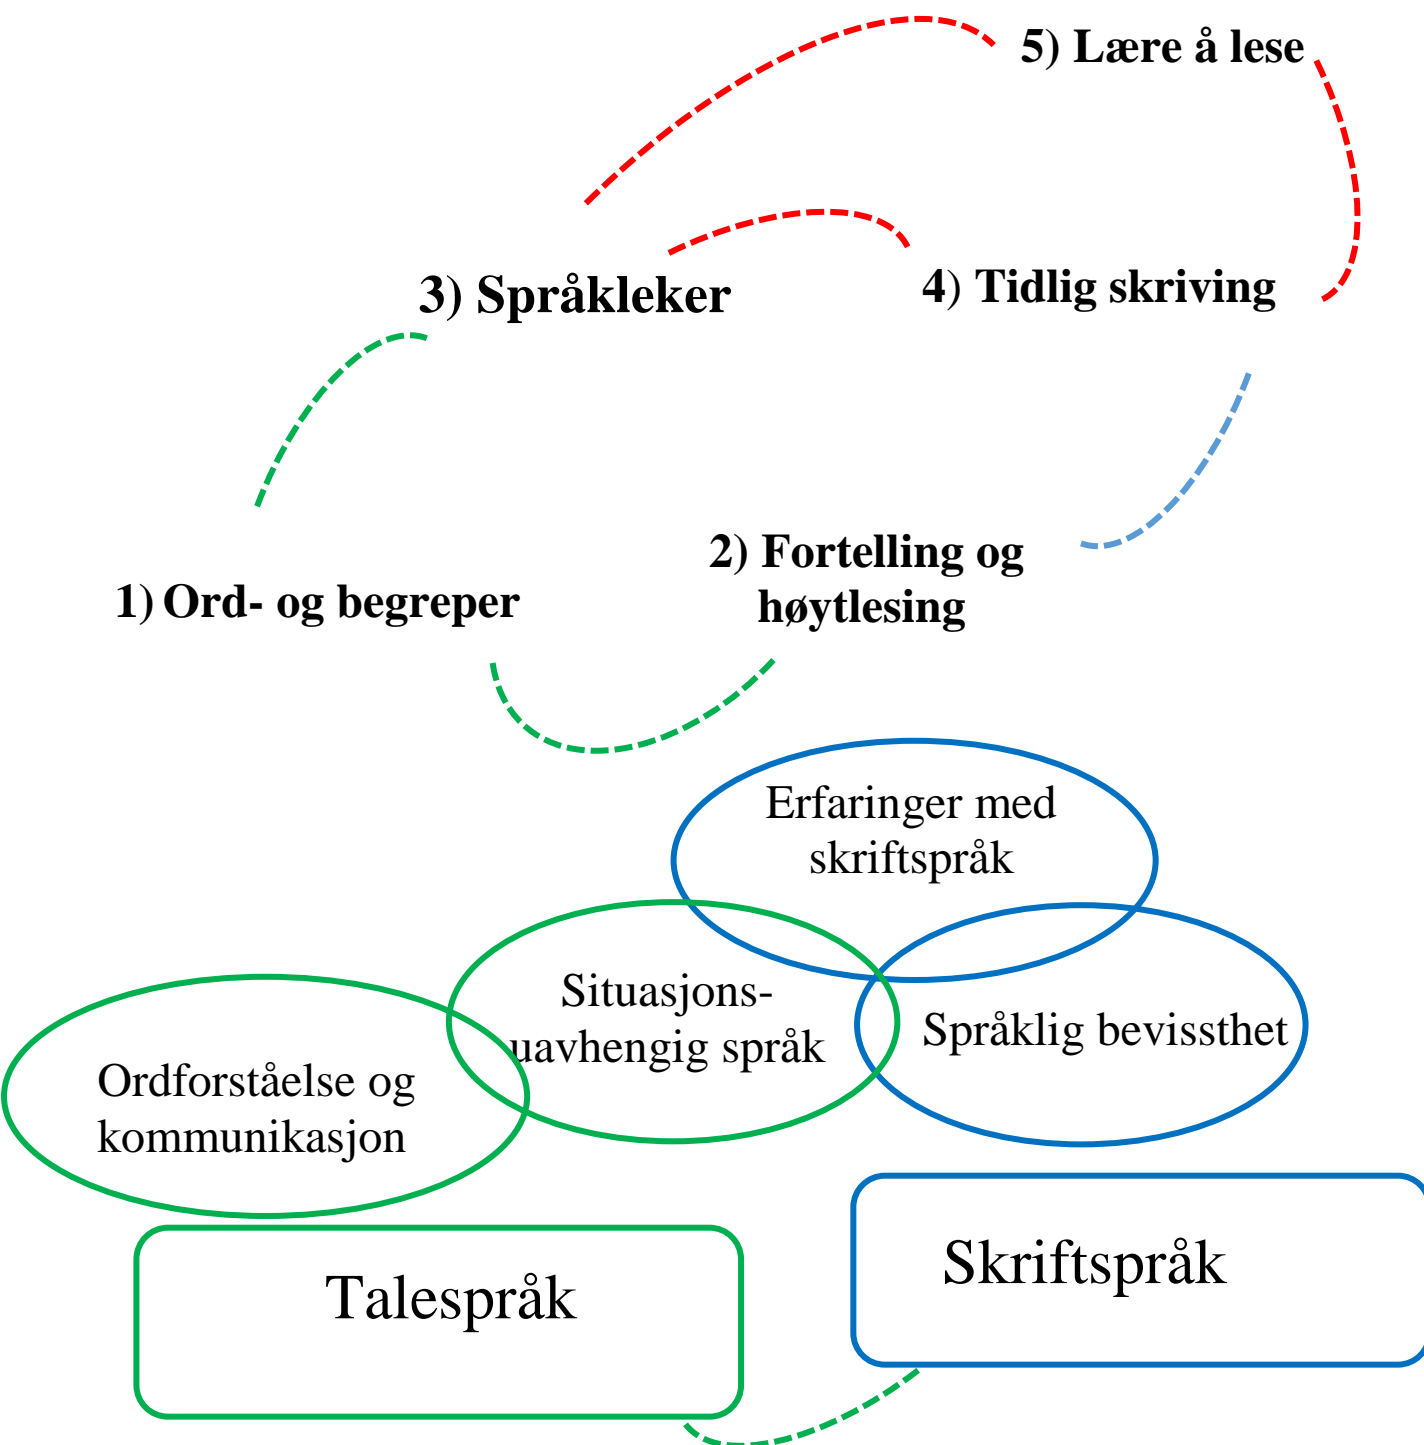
5) Lære å lese

3) Språkleker

4) Tidlig skriving

2) Fortelling og høytlesing

1) Ord- og begreper

Erfaringer med skriftspråk

Situasjons-uavhengig språk

Språklig bevissthet

Ordforståelse og kommunikasjon

Talespråk

Skriftspråk